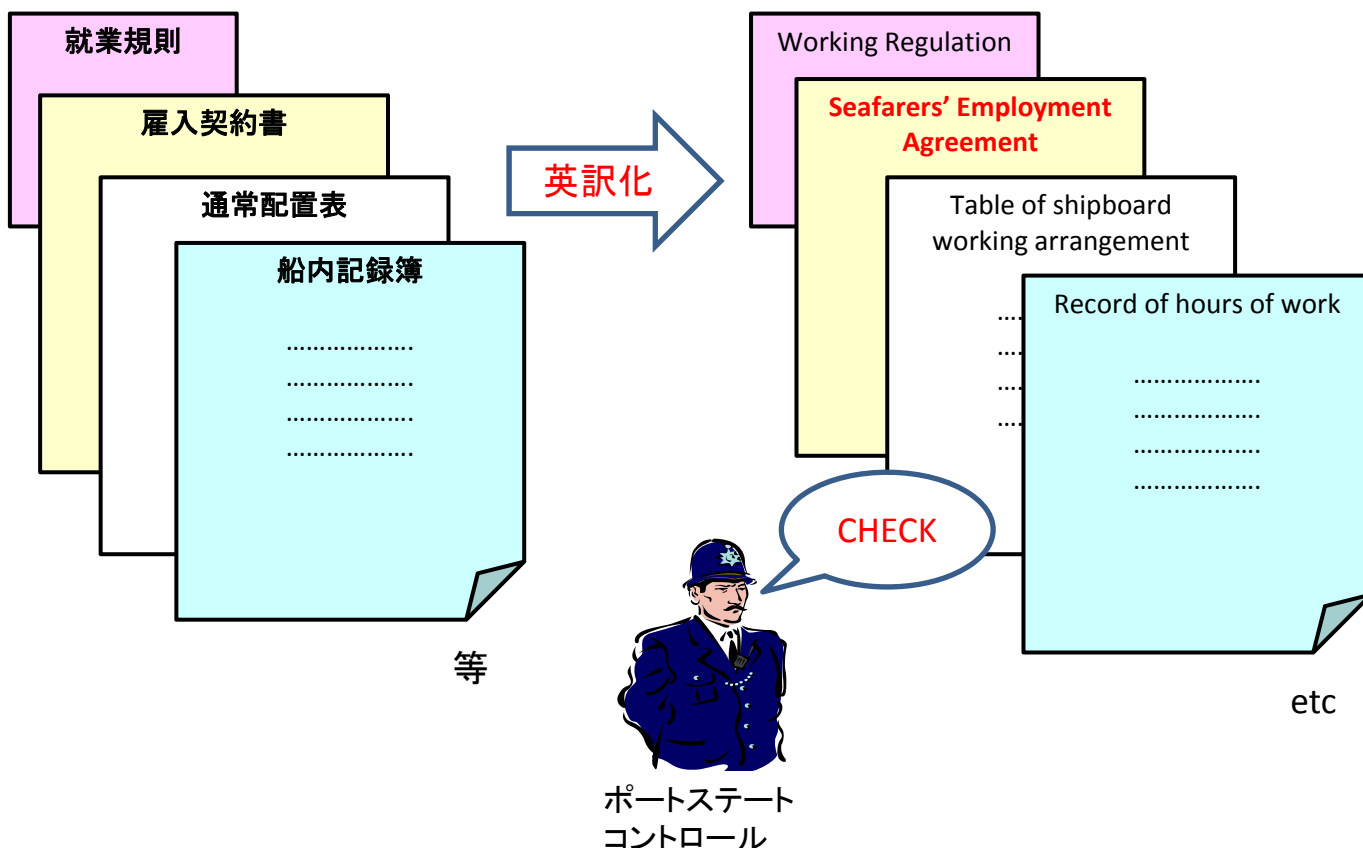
就業規則

雇入契約書

通常配置表

船内記録簿

………………
………………
………………
………………

等

英訳化

Working Regulation

Seafarers' Employment Agreement

Table of shipboard working arrangement

…
…
…
…

Record of hours of work

………………
………………
………………
………………

etc

CHECK

ポートステート
コントロール